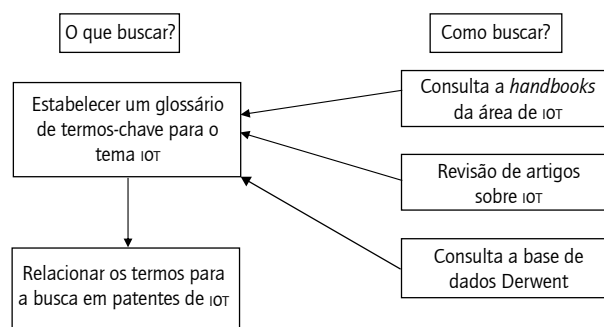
O que buscar?

Como buscar?

Estabelecer um glossário de termos-chave para o tema IOT

Consulta a *handbooks* da área de IOT

Revisão de artigos sobre IOT

Consulta a base de dados Derwent

Relacionar os termos para a busca em patentes de IOT